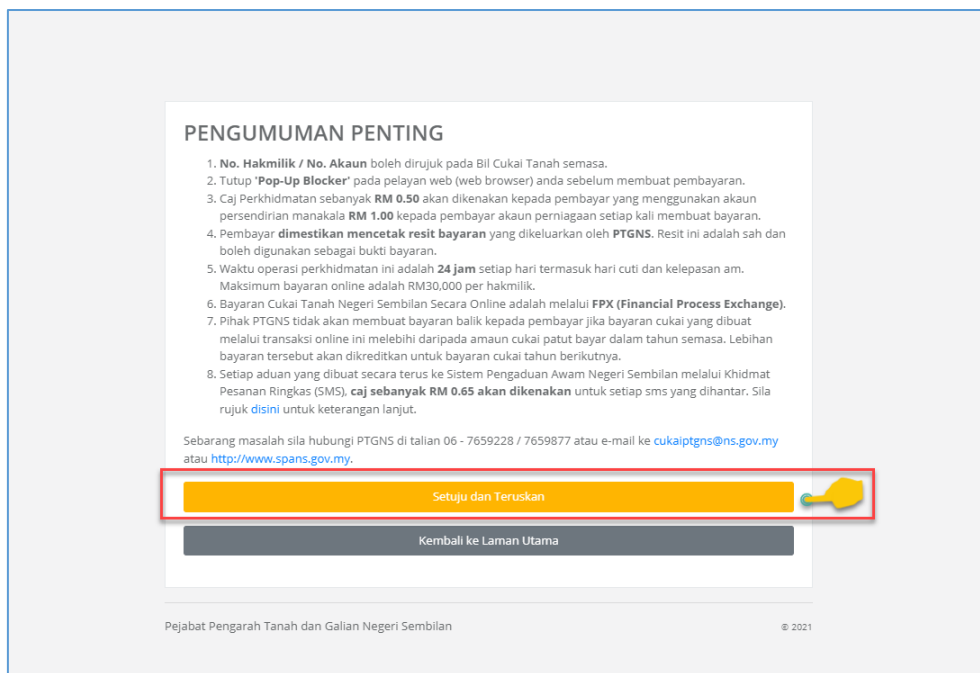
PENGUMUMAN PENTING

1. **No. Hakmilik / No. Akaun** boleh dirujuk pada Bil Cukai Tanah semasa.
2. Tutup **'Pop-Up Blocker'** pada pelayan web (web browser) anda sebelum membuat pembayaran.
3. Caj Perkhidmatan sebanyak **RM 0.50** akan dikenakan kepada pembayar yang menggunakan akaun persendirian manakala **RM 1.00** kepada pembayar akaun perniagaan setiap kali membuat bayaran.
4. Pembayar **dimestikan mencetak resit bayaran** yang dikeluarkan oleh **PTGNS**. Resit ini adalah sah dan boleh digunakan sebagai bukti bayaran.
5. Waktu operasi perkhidmatan ini adalah **24 jam** setiap hari termasuk hari cuti dan kelepasan am. Maksimum bayaran online adalah RM30,000 per hakmilik.
6. Bayaran Cukai Tanah Negeri Sembilan Secara Online adalah melalui **FPX (Financial Process Exchange)**.
7. Pihak PTGNS tidak akan membuat bayaran balik kepada pembayar jika bayaran cukai yang dibuat melalui transaksi online ini melebihi daripada amaun cukai patut bayar dalam tahun semasa. Lebihan bayaran tersebut akan dikreditkan untuk bayaran cukai tahun berikutnya.
8. Setiap aduan yang dibuat secara terus ke Sistem Pengaduan Awam Negeri Sembilan melalui Khidmat Pesanan Ringkas (SMS), **caj sebanyak RM 0.65 akan dikenakan** untuk setiap sms yang dihantar. Sila rujuk disini untuk keterangan lanjut.

Sebarang masalah sila hubungi PTGNS di talian 06 - 7659228 / 7659877 atau e-mail ke cukaiptgns@ns.gov.my atau http://www.spans.gov.my.

Setuju dan Teruskan

Kembali ke Laman Utama

Pejabat Pengarah Tanah dan Galian Negeri Sembilan

© 2021